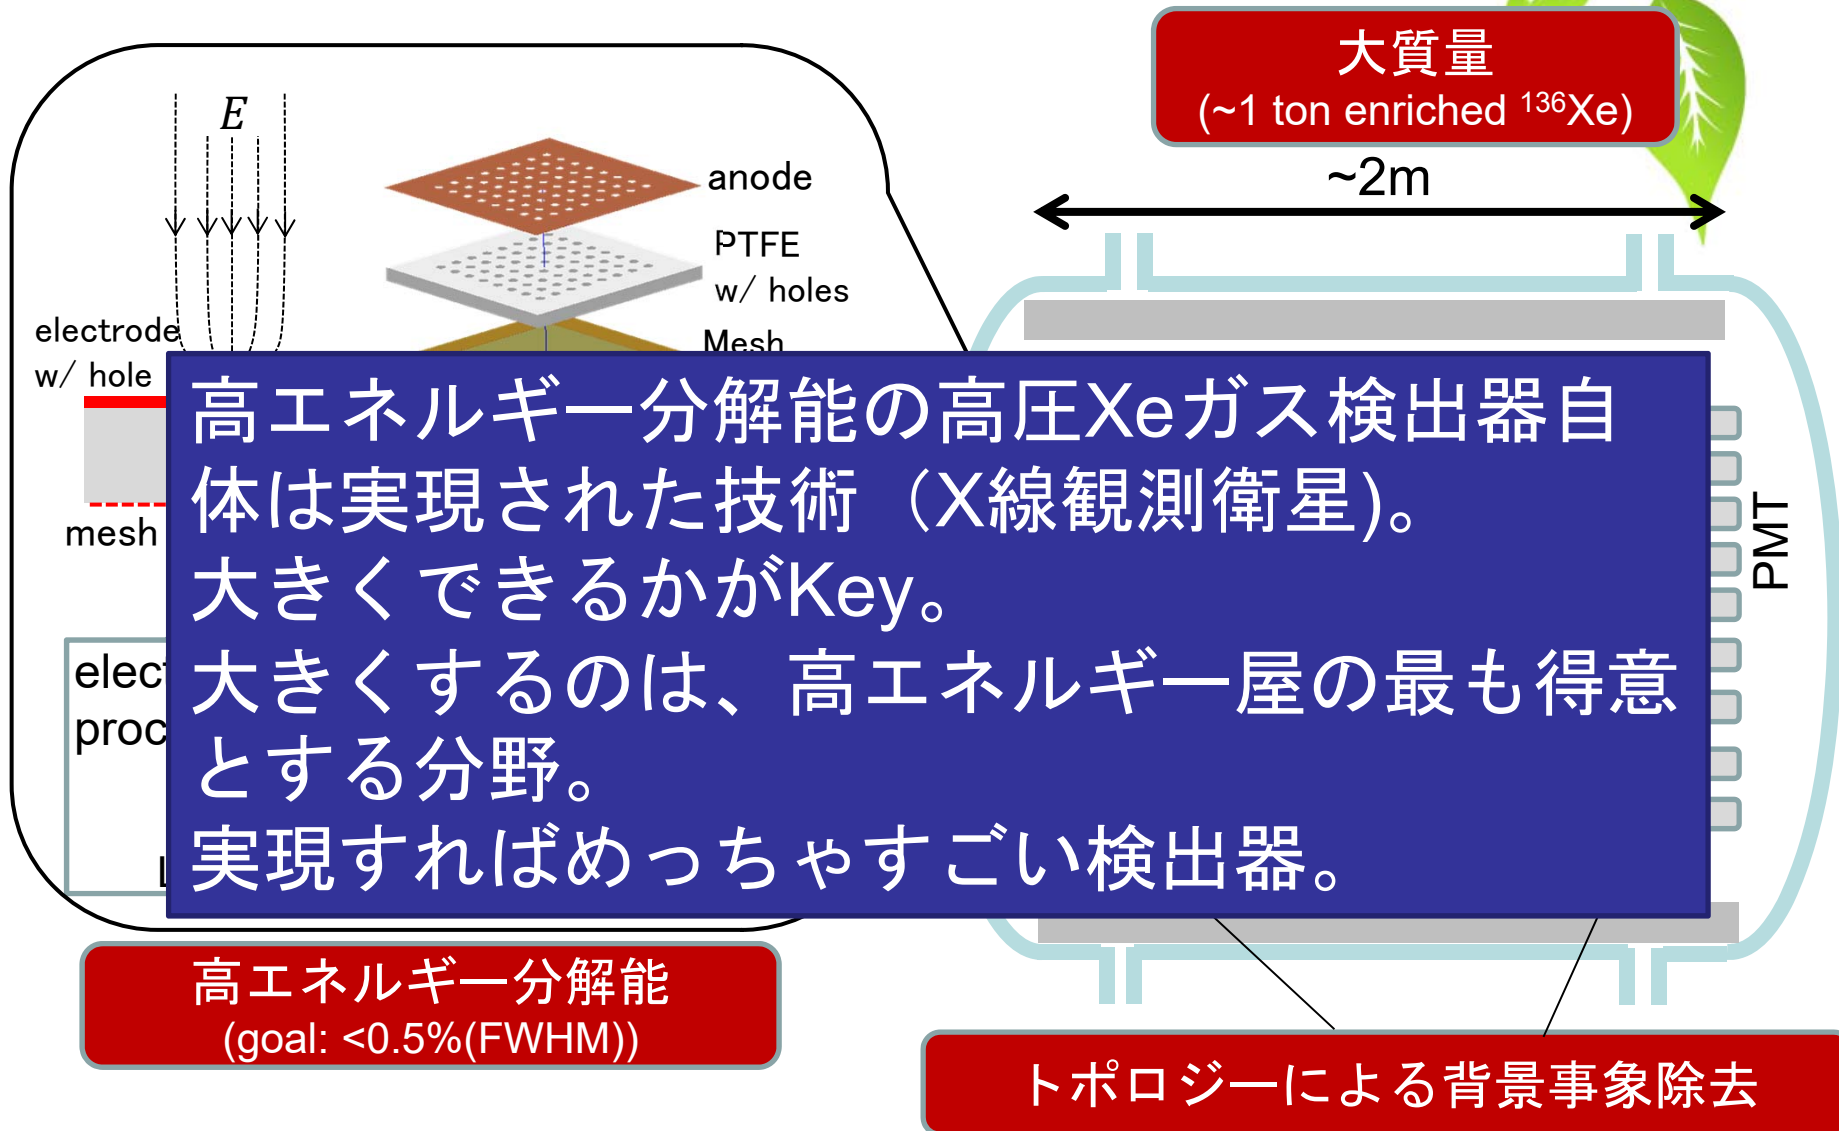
大質量
(~1 ton enriched $^{136}$Xe)

~2m

$E$

anode

PTFE
w/ holes

Mesh

electrode
w/ hole

mesh

elec
proc

L

PMT

高エネルギー分解能の高圧Xeガス検出器自体は実現された技術（X線観測衛星)。
大きくできるかがKey。
大きくするのは、高エネルギー屋の最も得意とする分野。
実現すればめっちゃすごい検出器。

高エネルギー分解能
(goal: <0.5%(FWHM))

トポロジーによる背景事象除去